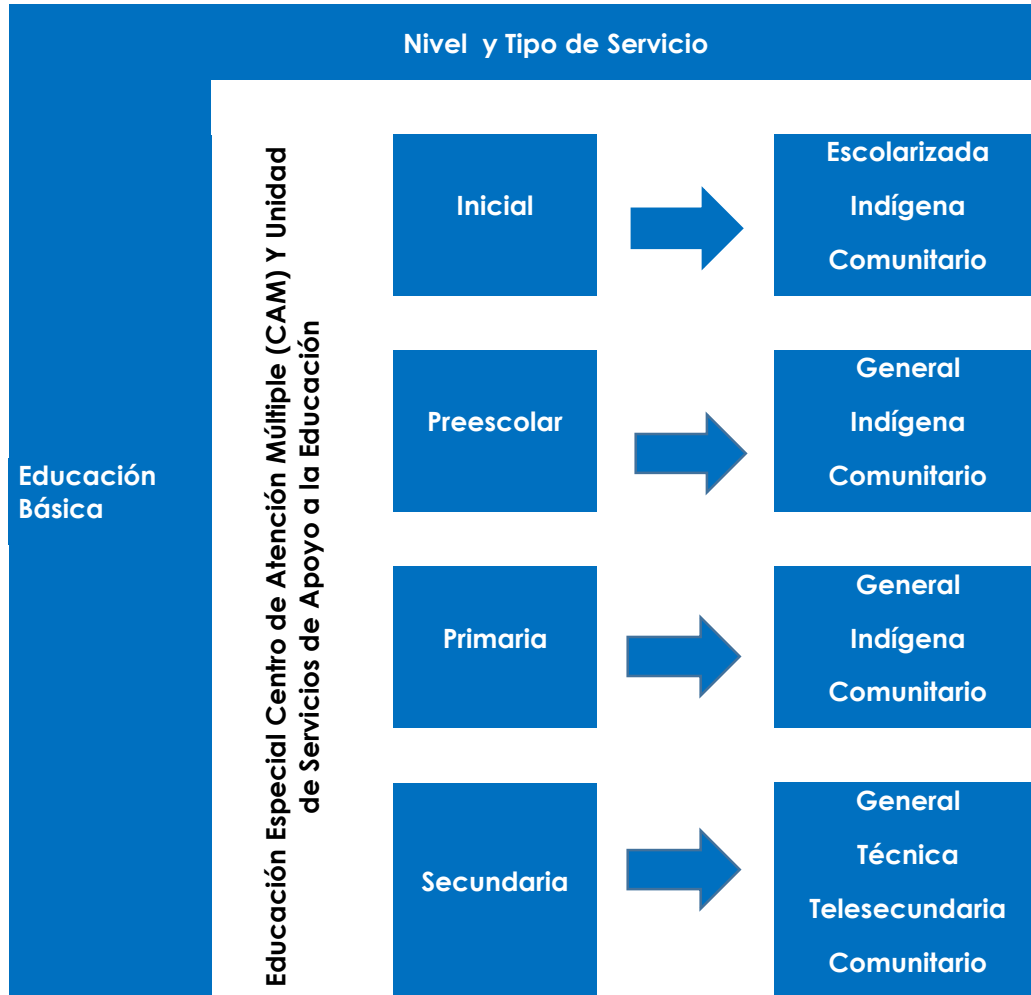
Nivel y Tipo de Servicio

Educación Básica

Educación Especial Centro de Atención Múltiple (CAM) Y Unidad de Servicios de Apoyo a la Educación

Inicial

Escolarizada
Indígena
Comunitario

Preescolar

General
Indígena
Comunitario

Primaria

General
Indígena
Comunitario

Secundaria

General
Técnica
Telesecundaria
Comunitario